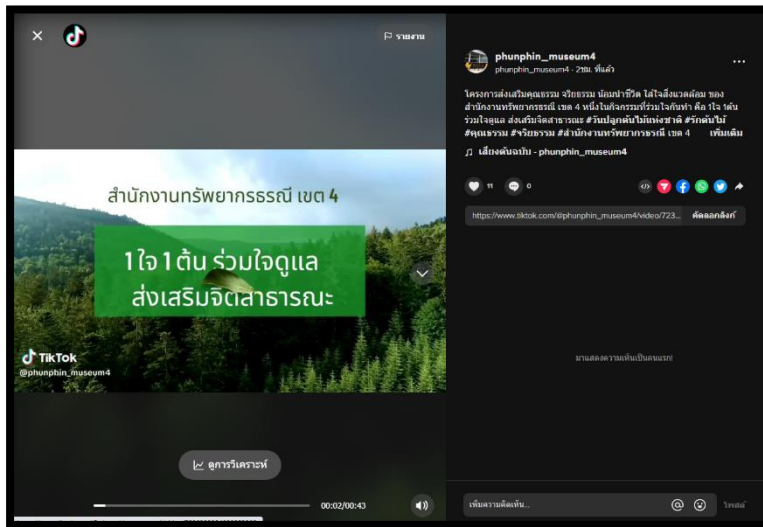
รายงาน

สำนักงานทรัพยากรธรณี เขต 4

1ใจ 1ต้น ร่วมใจดูแล ส่งเสริมจิตสาธารณะ

TikTok
@phunphin_museum4

ดูการวิเคราะห์

00:02/00:43

phunphin_museum4
phunphin_museum4 · 2สัปดาห์ที่แล้ว

โครงการส่งเสริมคุณธรรม จริยธรรม น้อมนำชีวิต ใส่ใจสิ่งแวดล้อม ของ สำนักงานทรัพยากรธรณี เขต 4 หนึ่งในกิจกรรมที่ร่วมใจกันทำ คือ 1ใจ 1ต้น ร่วมใจดูแล ส่งเสริมจิตสาธารณะ #วันปลูกต้นไม้แห่งชาติ #รักต้นไม้ #คุณธรรม #จริยธรรม #สำนักงานทรัพยากรธรณี เขต 4 เพิ่มเติม

เสียงต้นฉบับ - phunphin_museum4

11 0

https://www.tiktok.com/@phunphin_museum4/video/723... คัดลอกลิงก์

มาแสดงความเห็นเป็นคนแรก!

เพิ่มความคิดเห็น...

โพสต์